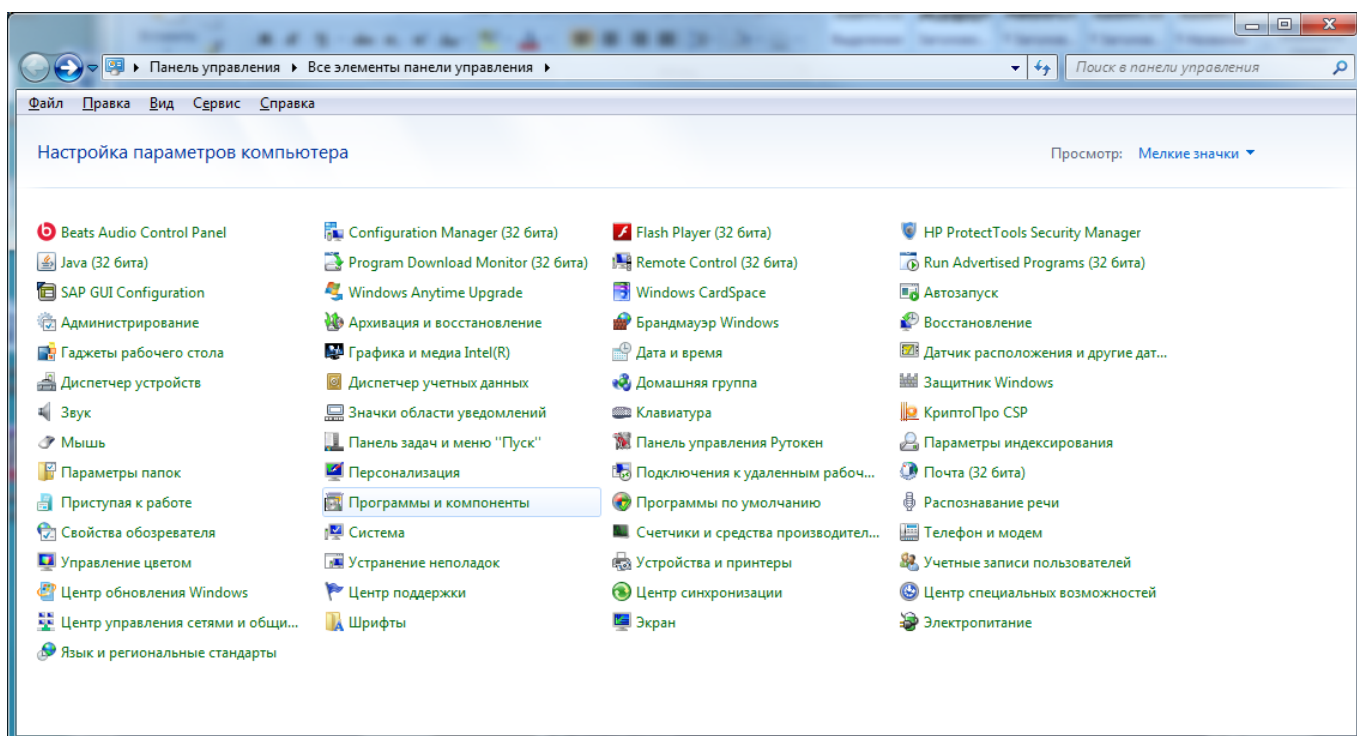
▸ Панель управления ▸ Все элементы панели управления ▸

Поиск в панели управления

Файл Правка Вид Сервис Справка

Настройка параметров компьютера

Просмотр: Мелкие значки ▾

Beats Audio Control Panel
Java (32 бита)
SAP GUI Configuration
Администрирование
Гаджеты рабочего стола
Диспетчер устройств
Звук
Мышь
Параметры папок
Приступая к работе
Свойства обозревателя
Управление цветом
Центр обновления Windows
Центр управления сетями и общи...
Язык и региональные стандарты

Configuration Manager (32 бита)
Program Download Monitor (32 бита)
Windows Anytime Upgrade
Архивация и восстановление
Графика и медиа Intel(R)
Диспетчер учетных данных
Значки области уведомлений
Панель задач и меню "Пуск"
Персонализация
Программы и компоненты
Система
Устранение неполадок
Центр поддержки
Шрифты

Flash Player (32 бита)
Remote Control (32 бита)
Windows CardSpace
Брандмауэр Windows
Дата и время
Домашняя группа
Клавиатура
Панель управления Рутокен
Подключения к удаленным рабоч...
Программы по умолчанию
Счетчики и средства производител...
Устройства и принтеры
Центр синхронизации
Экран

HP ProtectTools Security Manager
Run Advertised Programs (32 бита)
Автозапуск
Восстановление
Датчик расположения и другие дат...
Защитник Windows
КриптоПро CSP
Параметры индексирования
Почта (32 бита)
Распознавание речи
Телефон и модем
Учетные записи пользователей
Центр специальных возможностей
Электропитание